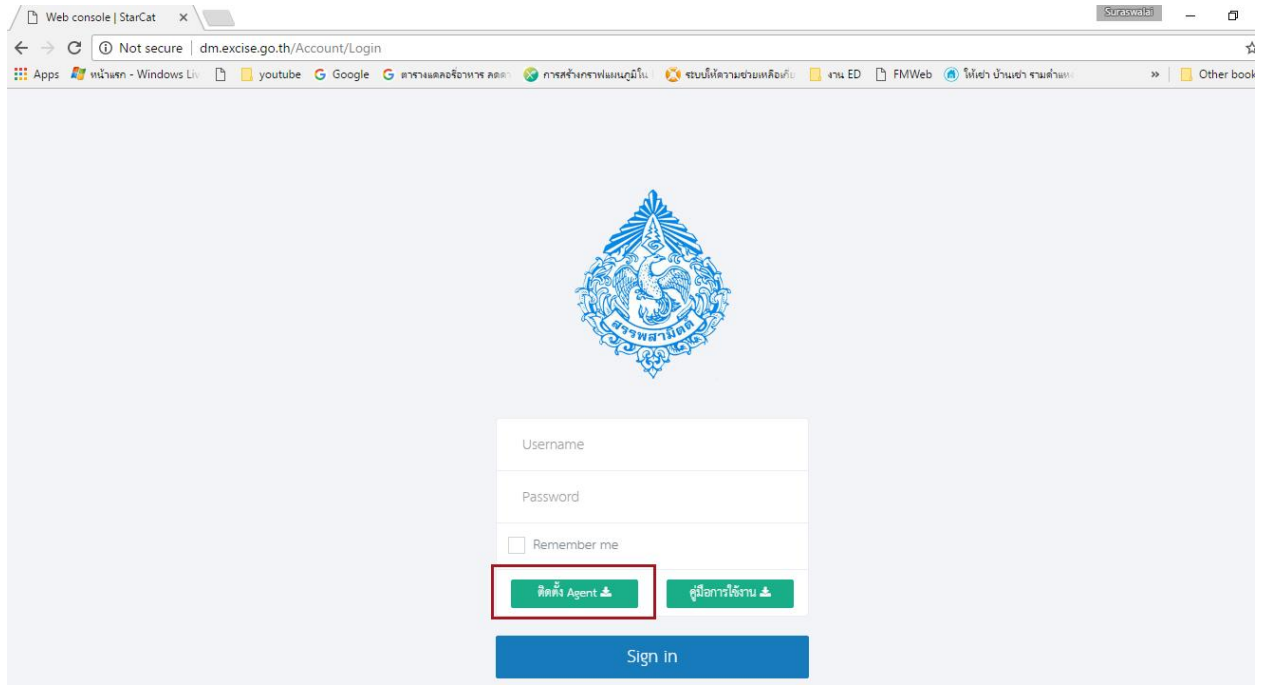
Web console | StarCat ×

Suraswalai

Not secure | dm.excise.go.th/Account/Login

Apps หน้าแรก - Windows Liv youtube Google ตารางแคลอรี่อาหาร ลดค การสร้างกราฟแผนภูมิใน ระบบให้ความช่วยเหลือกับ งาน ED FMWeb ให้เช่า บ้านเช่า รามคำแห » Other book

สรรพสามิต

Username

Password

Remember me

ติดตั้ง Agent

คู่มือการใช้งาน

Sign in